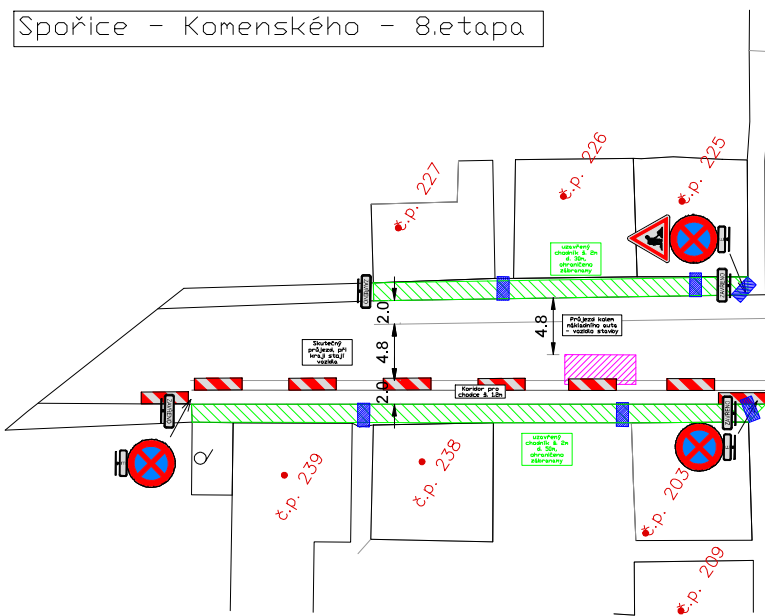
Spořice – Komenského – 8.etapa

č.p. 227

č.p. 226

č.p. 225

uzavřený chodník š. 2m a 30m, ohraničeno zábranami

2.0

4.8

Průjezd kolem nákladního auta - vozidla stavby

Skutečný průjezd, při kraji stojí vozidla

4.8

2.0

Koridor pro chodce š. 1.2m

uzavřený chodník š. 2m a 30m, ohraničeno zábranami

č.p. 239

č.p. 238

č.p. 203

č.p. 209